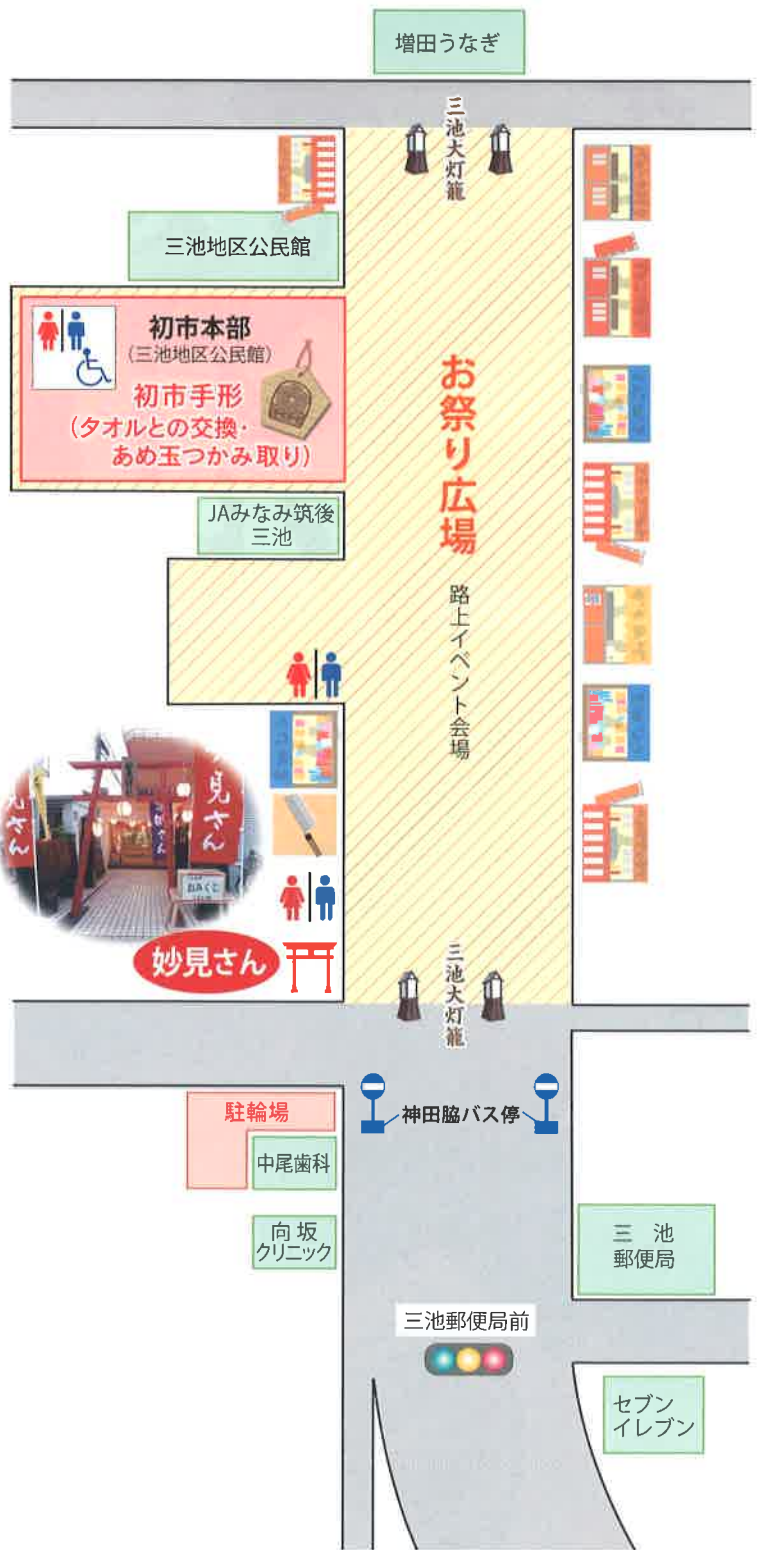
増田うなぎ

三池大灯籠

三池地区公民館

初市本部
（三池地区公民館）

初市手形
（タオルとの交換・
あめ玉つかみ取り）

お祭り広場

JAみなみ筑後
三池

路上イベント会場

見さん

おみくじ

妙見さん

三池大灯籠

駐輪場

神田脇バス停

中尾歯科

向坂
クリニック

三池
郵便局

三池郵便局前

セブン
イレブン